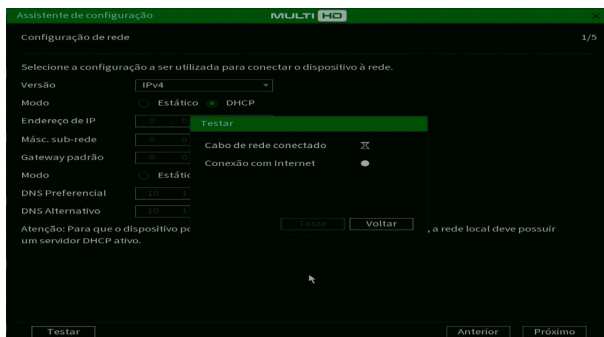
Assistente de configuração
MULTI HD
Configuração de rede
1/5

Selecione a configuração a ser utilizada para conectar o dispositivo à rede.

Versão IPv4
Modo Estático DHCP
Endereço de IP 0 . 0
Másc. sub-rede 0 . 0
Gateway padrão 0 . 0
Modo Estátic
DNS Preferencial 10 . 1
DNS Alternativo 10 . 1

Testar
Cabo de rede conectado
Conexão com Internet
Teste Voltar

Atenção: Para que o dispositivo po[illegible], a rede local deve possuir um servidor DHCP ativo.

Testar
Anterior Próximo